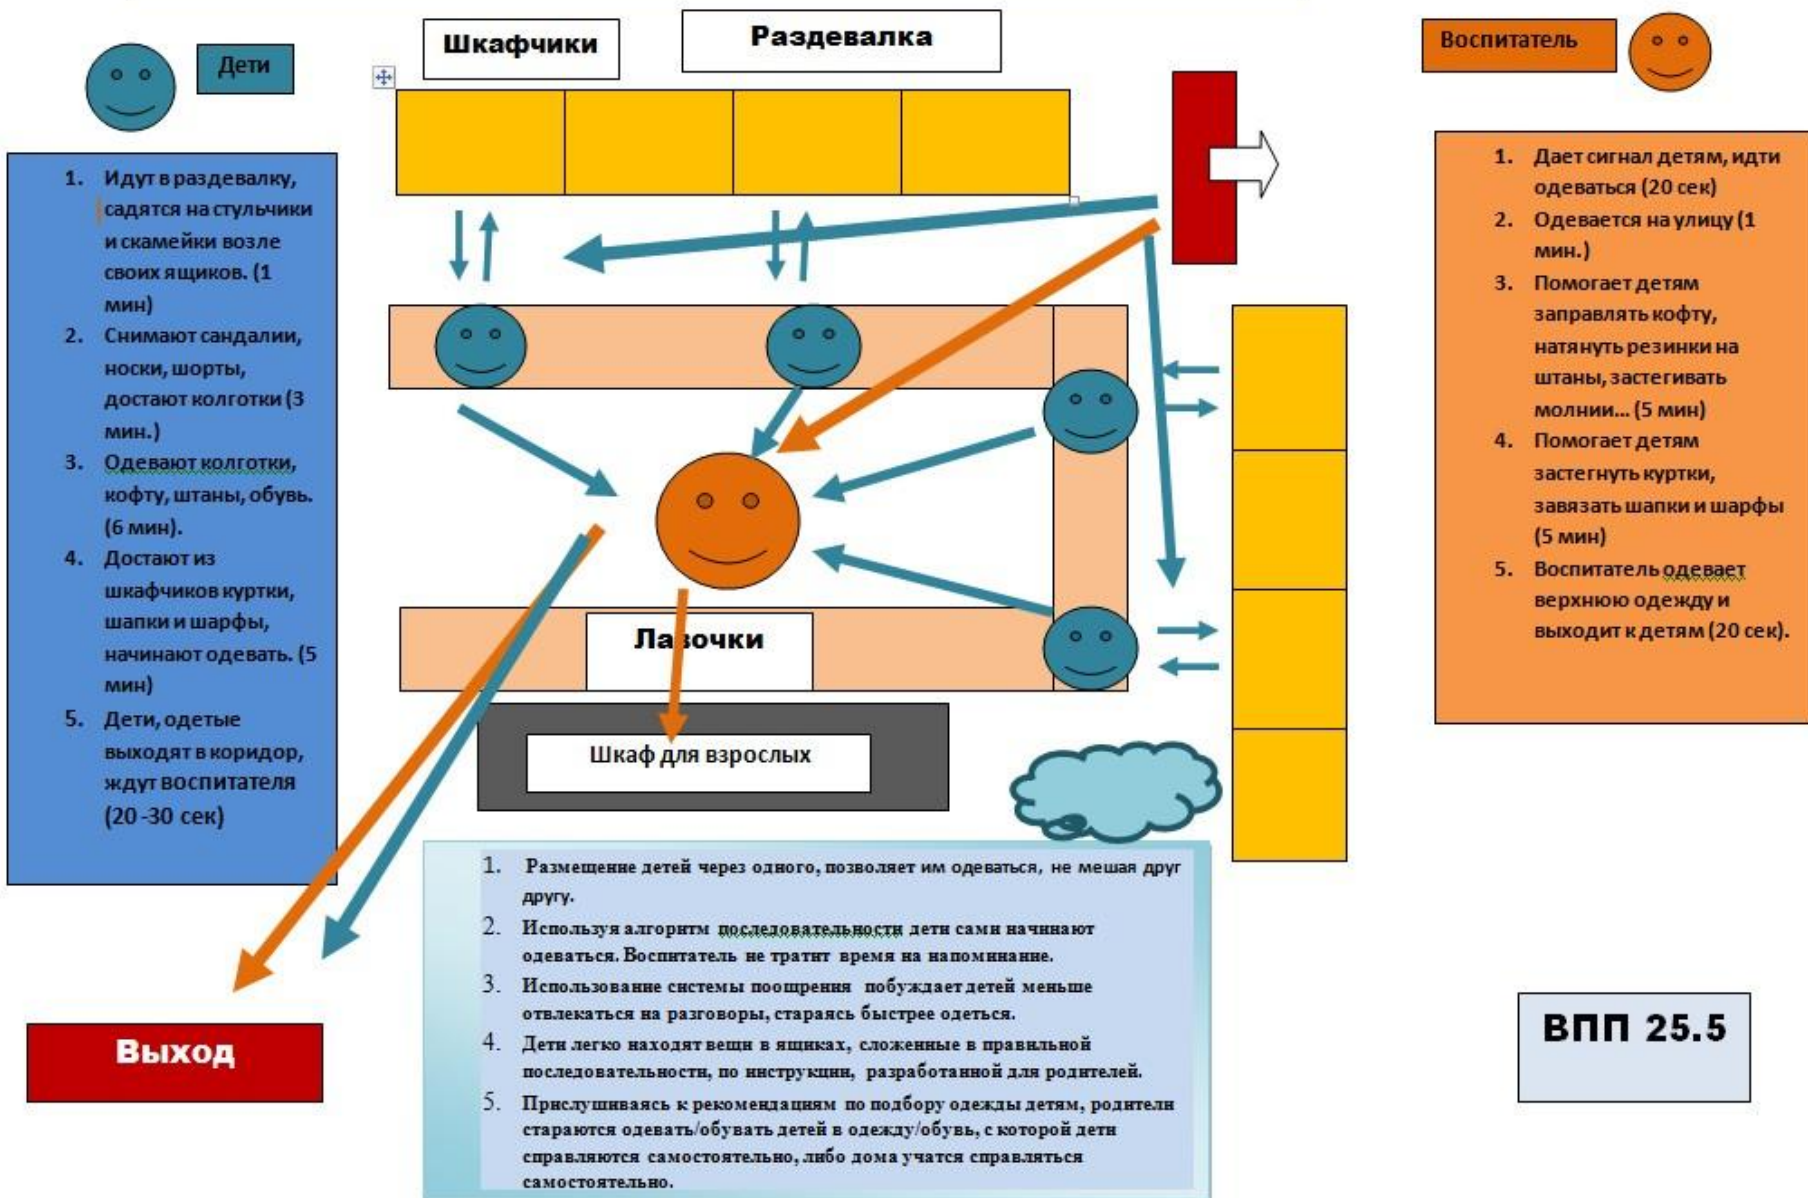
Дети

Шкафчики

Раздевалка

Воспитатель

1. Идут в раздевалку, садятся на стульчики и скамейки возле своих ящиков. (1 мин)
2. Снимают сандалии, носки, шорты, достают колготки (3 мин.)
3. Одевают колготки, кофту, штаны, обувь. (6 мин).
4. Достают из шкафчиков куртки, шапки и шарфы, начинают одевать. (5 мин)
5. Дети, одетые выходят в коридор, ждут воспитателя (20 -30 сек)

1. Дает сигнал детям, идти одеваться (20 сек)
2. Одевается на улицу (1 мин.)
3. Помогает детям заправлять кофту, натянуть резинки на штаны, застегивать молнии… (5 мин)
4. Помогает детям застегнуть куртки, завязать шапки и шарфы (5 мин)
5. Воспитатель одевает верхнюю одежду и выходит к детям (20 сек).

Лавочки

Шкаф для взрослых

Выход

1. Размещение детей через одного, позволяет им одеваться, не мешая друг другу.
2. Используя алгоритм последовательности дети сами начинают одеваться. Воспитатель не тратит время на напоминание.
3. Использование системы поощрения побуждает детей меньше отвлекаться на разговоры, стараясь быстрее одеться.
4. Дети легко находят вещи в ящиках, сложенные в правильной последовательности, по инструкции, разработанной для родителей.
5. Прислушиваясь к рекомендациям по подбору одежды детям, родители стараются одевать/обувать детей в одежду/обувь, с которой дети справляются самостоятельно, либо дома учатся справляться самостоятельно.

ВПП 25.5